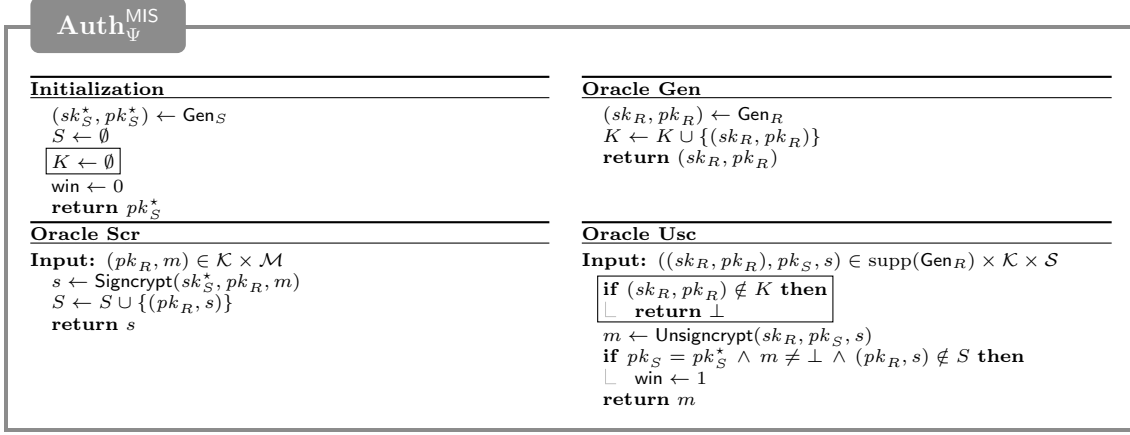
$\mathbf{Auth}_{\Psi}^{\mathsf{MIS}}$

**Initialization**
$(sk_S^\star, pk_S^\star) \leftarrow \mathsf{Gen}_S$
$S \leftarrow \emptyset$
$K \leftarrow \emptyset$
$\mathsf{win} \leftarrow 0$
**return** $pk_S^\star$

**Oracle Gen**
$(sk_R, pk_R) \leftarrow \mathsf{Gen}_R$
$K \leftarrow K \cup \{(sk_R, pk_R)\}$
**return** $(sk_R, pk_R)$

**Oracle Scr**
**Input:** $(pk_R, m) \in \mathcal{K} \times \mathcal{M}$
$s \leftarrow \mathsf{Signcrypt}(sk_S^\star, pk_R, m)$
$S \leftarrow S \cup \{(pk_R, s)\}$
**return** $s$

**Oracle Usc**
**Input:** $((sk_R, pk_R), pk_S, s) \in \mathrm{supp}(\mathsf{Gen}_R) \times \mathcal{K} \times \mathcal{S}$
**if** $(sk_R, pk_R) \notin K$ **then**
**return** $\bot$
$m \leftarrow \mathsf{Unsigncrypt}(sk_R, pk_S, s)$
**if** $pk_S = pk_S^\star \wedge m \neq \bot \wedge (pk_R, s) \notin S$ **then**
$\mathsf{win} \leftarrow 1$
**return** $m$